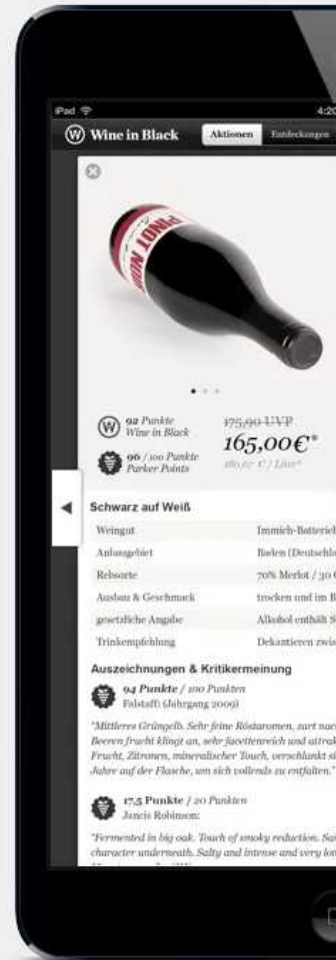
iPad 4:20

Wine in Black Aktionen Entdeckungen

PINOT NOIR

92 Punkte Wine in Black

96 / 100 Punkte Parker Points

175,90 UVP

165,00€*

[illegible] € / Liter*

Schwarz auf Weiß

| | |
|---|---|
| Weingut | Immich-Batteried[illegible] |
| Anbaugebiet | Baden (Deutschla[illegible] |
| Rebsorte | 70% Merlot / 30 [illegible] |
| Ausbau & Geschmack | trocken und im B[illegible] |
| gesetzliche Angabe | Alkohol enthält S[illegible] |
| Trinkempfehlung | Dekantieren zwis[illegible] |

Auszeichnungen & Kritikermeinung

94 Punkte / 100 Punkten
Falstaff (Jahrgang 2009)

"Mittleres Grüngelb. Sehr feine Röstaromen, zart nac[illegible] Beeren frucht klingt an, sehr facettenreich und attrak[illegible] Frucht, Zitronen, mineralischer Touch, verschlankt si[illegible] Jahre auf der Flasche, um sich vollends zu entfalten."

17,5 Punkte / 20 Punkten
Jancis Robinson:

"Fermented in big oak. Touch of smoky reduction. Sa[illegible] character underneath. Salty and intense and very lo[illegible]